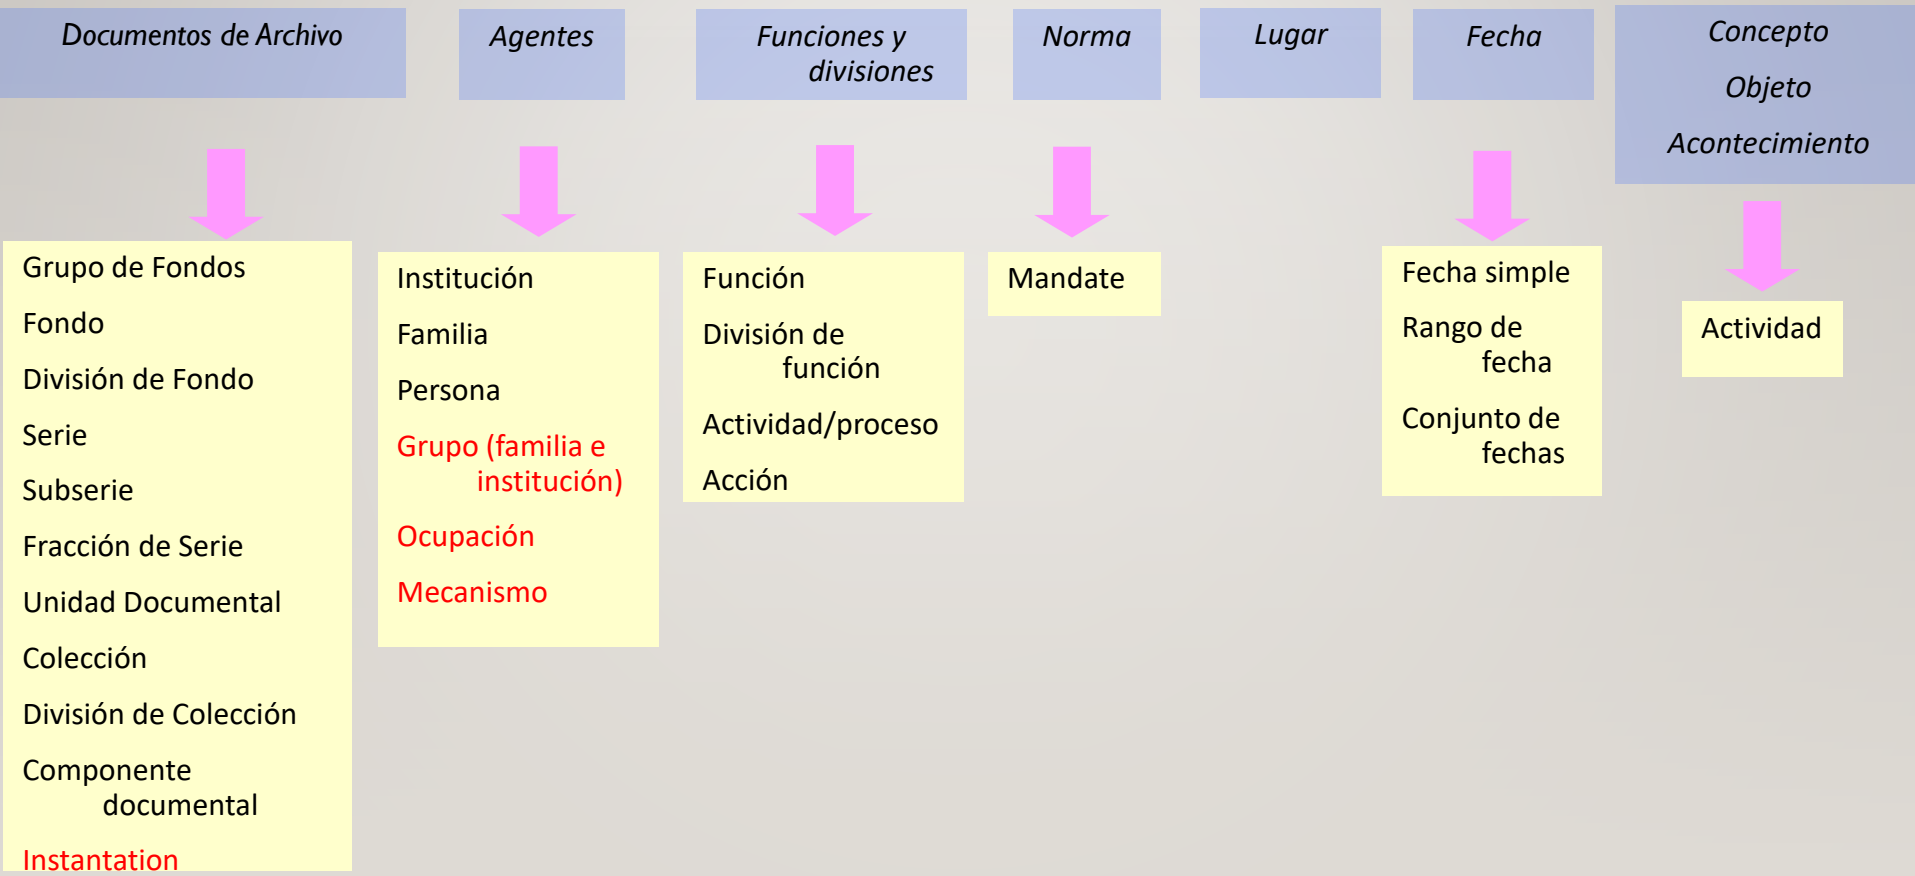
Documentos de Archivo

Grupo de Fondos
Fondo
División de Fondo
Serie
Subserie
Fracción de Serie
Unidad Documental
Colección
División de Colección
Componente documental
Instantation

Agentes

Institución
Familia
Persona
Grupo (familia e institución)
Ocupación
Mecanismo

Funciones y divisiones

Función
División de función
Actividad/proceso
Acción

Norma

Mandate

Lugar

Fecha

Fecha simple
Rango de fecha
Conjunto de fechas

Concepto
Objeto
Acontecimiento

Actividad